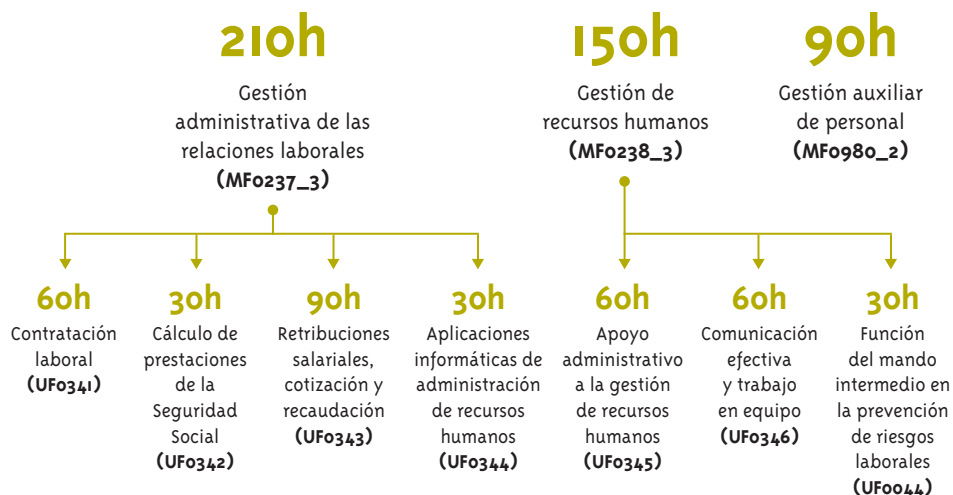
210h

Gestión administrativa de las relaciones laborales
(MF0237_3)

150h

Gestión de recursos humanos
(MF0238_3)

90h

Gestión auxiliar de personal
(MF0980_2)

60h
Contratación laboral
(UF0341)

30h
Cálculo de prestaciones de la Seguridad Social
(UF0342)

90h
Retribuciones salariales, cotización y recaudación
(UF0343)

30h
Aplicaciones informáticas de administración de recursos humanos
(UF0344)

60h
Apoyo administrativo a la gestión de recursos humanos
(UF0345)

60h
Comunicación efectiva y trabajo en equipo
(UF0346)

30h
Función del mando intermedio en la prevención de riesgos laborales
(UF0044)